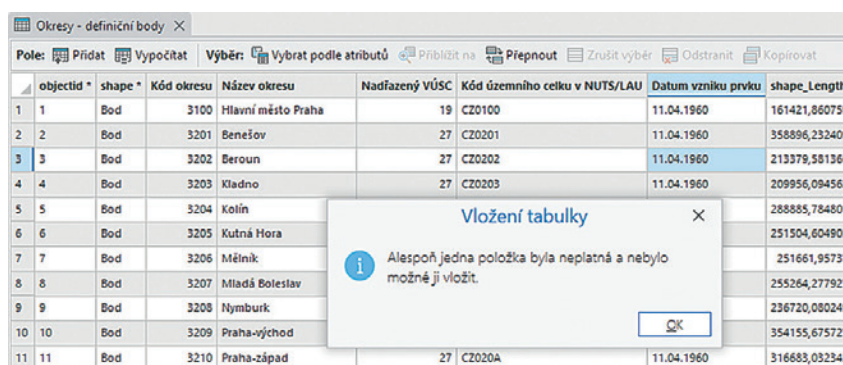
Okresy - definiční body ×

Pole: Přidat Vypočítat Výběr: Vybrat podle atributů Přiblížit na Přepnout Zrušit výběr Odstranit Kopírovat

| | objectid * | shape * | Kód okresu | Název okresu | Nadřazený VÚSC | Kód územního celku v NUTS/LAU | Datum vzniku prvku | shape_Length |
|---|---|---|---|---|---|---|---|---|
| 1 | 1 | Bod | 3100 | Hlavní město Praha | 19 | CZ0100 | 11.04.1960 | 161421,86075 |
| 2 | 2 | Bod | 3201 | Benešov | 27 | CZ0201 | 11.04.1960 | 358896,23240 |
| 3 | 3 | Bod | 3202 | Beroun | 27 | CZ0202 | 11.04.1960 | 213379,58136 |
| 4 | 4 | Bod | 3203 | Kladno | 27 | CZ0203 | 11.04.1960 | 209956,09456 |
| 5 | 5 | Bod | 3204 | Kolín | | | | 288885,78480 |
| 6 | 6 | Bod | 3205 | Kutná Hora | | | | 251504,60490 |
| 7 | 7 | Bod | 3206 | Mělník | | | | 251661,95753 |
| 8 | 8 | Bod | 3207 | Mladá Boleslav | | | | 255264,27792 |
| 9 | 9 | Bod | 3208 | Nymburk | | | | 236720,08024 |
| 10 | 10 | Bod | 3209 | Praha-východ | | | | 354155,67572 |
| 11 | 11 | Bod | 3210 | Praha-západ | 27 | CZ020A | 11.04.1960 | 316683,03234 |

Vložení tabulky ×

Alespoň jedna položka byla neplatná a nebylo možné ji vložit.

OK